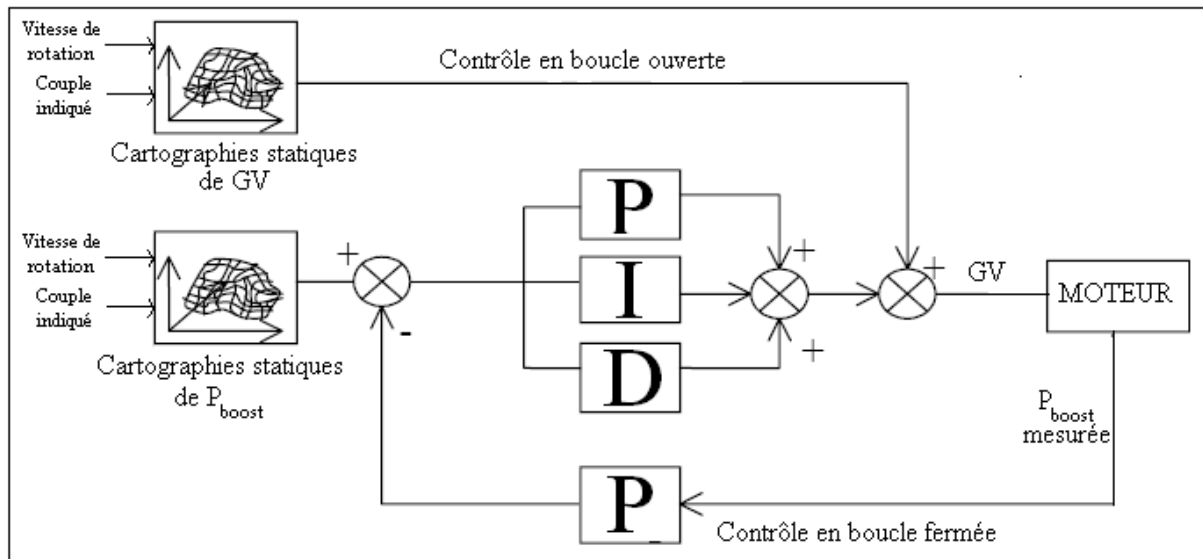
Vitesse de rotation

Couple indiqué

Cartographies statiques de GV

Contrôle en boucle ouverte

Vitesse de rotation

Couple indiqué

Cartographies statiques de $P_{boost}$

+

-

P

I

D

+

+

+

GV

MOTEUR

$P_{boost}$ mesurée

P

Contrôle en boucle fermée